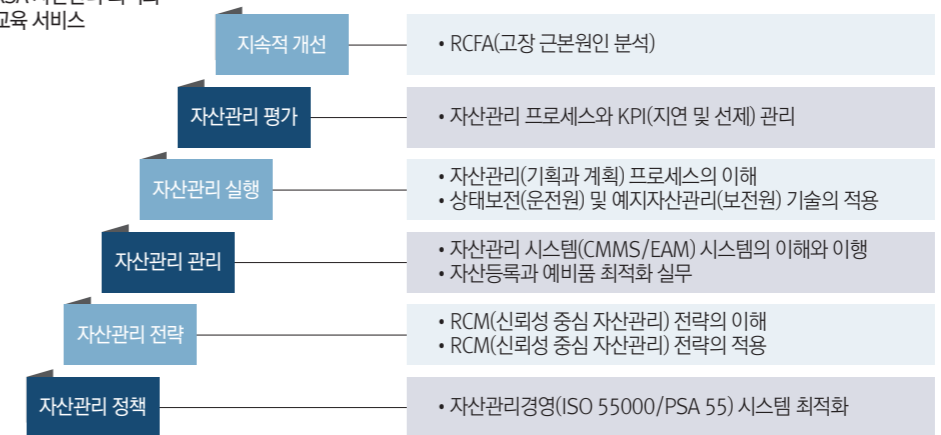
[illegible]
교육 서비스

지속적 개선
• RCFA(고장 근본원인 분석)

자산관리 평가
• 자산관리 프로세스와 KPI(지연 및 선제) 관리

자산관리 실행
• 자산관리(기획과 계획) 프로세스의 이해
• 상태보전(운전원) 및 예지자산관리(보전원) 기술의 적용

자산관리 관리
• 자산관리 시스템(CMMS/EAM) 시스템의 이해와 이행
• 자산등록과 예비품 최적화 실무

자산관리 전략
• RCM(신뢰성 중심 자산관리) 전략의 이해
• RCM(신뢰성 중심 자산관리) 전략의 적용

자산관리 정책
• 자산관리경영(ISO 55000/PSA 55) 시스템 최적화